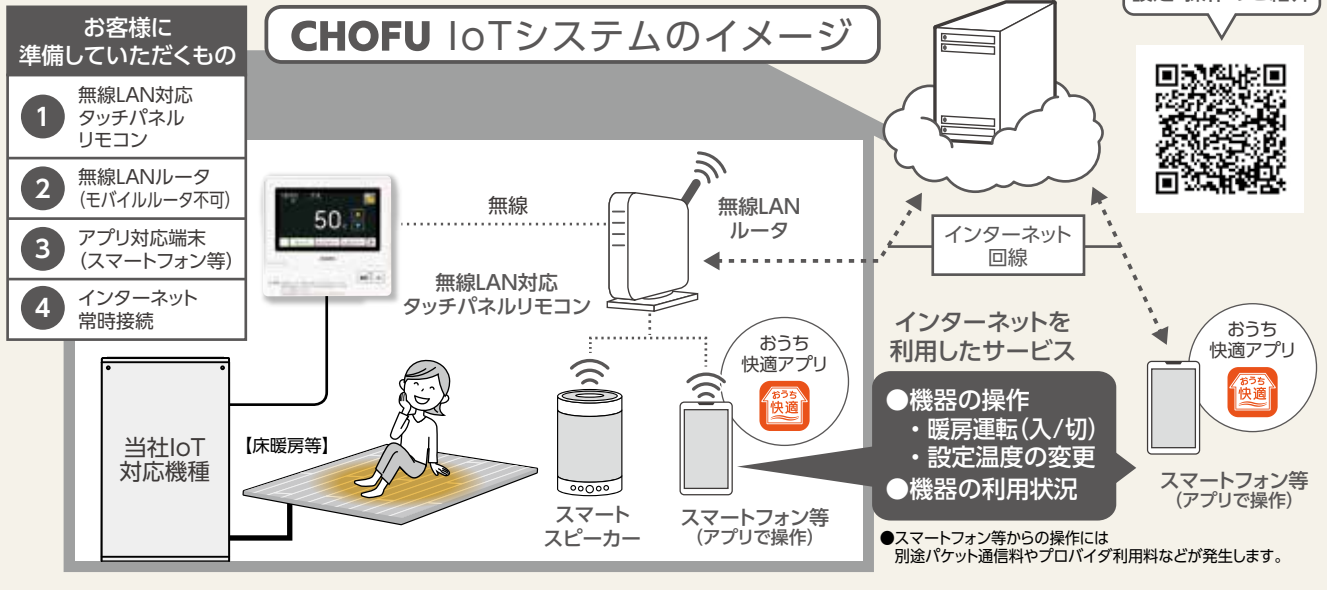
お客様に
準備していただくもの

1 無線LAN対応タッチパネルリモコン

2 無線LANルータ（モバイルルータ不可）

3 アプリ対応端末（スマートフォン等）

4 インターネット常時接続

CHOFU IoTシステムのイメージ

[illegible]

50

無線

無線LAN
ルータ

無線LAN対応
タッチパネルリモコン

インターネット
回線

インターネットを
利用したサービス

当社IoT
対応機種

【床暖房等】

スマート
スピーカー

おうち
快適アプリ

おうち
快適

スマートフォン等
（アプリで操作）

●機器の操作
・暖房運転（入/切）
・設定温度の変更
●機器の利用状況

おうち
快適アプリ

おうち
快適

スマートフォン等
（アプリで操作）

●スマートフォン等からの操作には
別途パケット通信料やプロバイダ利用料などが発生します。